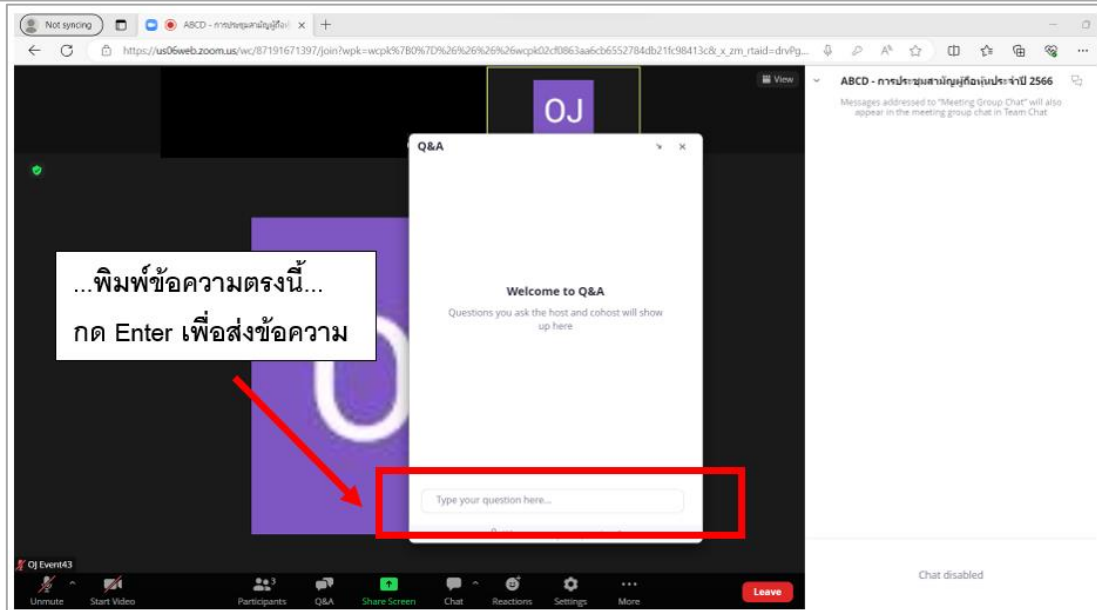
Not syncing

ABCD - การประชุมสามัญผู้ถือ

https://us06web.zoom.us/wc/87191671397/join?wpk=wcpk%7B0%7D%26%26%26%26wcpk02cf0863aa6cb6552784db21fc98413c&_x_zm_rtaid=drvPg...

View

OJ

ABCD - การประชุมสามัญผู้ถือหุ้นประจำปี 2566

Messages addressed to "Meeting Group Chat" will also appear in the meeting group chat in Team Chat

Q&A

...พิมพ์ข้อความตรงนี้...

กด Enter เพื่อส่งข้อความ

Welcome to Q&A

Questions you ask the host and cohost will show up here

Type your question here...

Chat disabled

OJ Event43

Unmute

Start Video

Participants 3

Q&A

Share Screen

Chat

Reactions

Settings

More

Leave